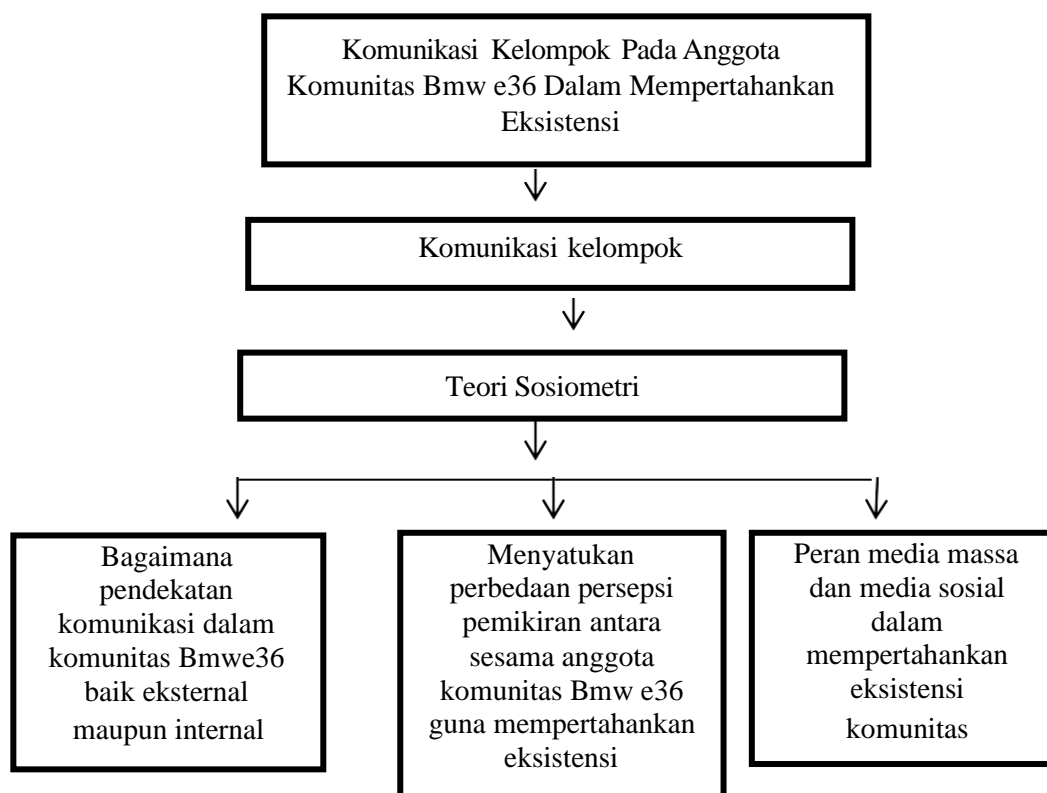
Komunikasi Kelompok Pada Anggota Komunitas Bmw e36 Dalam Mempertahankan Eksistensi

Komunikasi kelompok

Teori Sosiometri

Bagaimana pendekatan komunikasi dalam komunitas Bmwe36 baik eksternal maupun internal

Menyatukan perbedaan persepsi pemikiran antara sesama anggota komunitas Bmw e36 guna mempertahankan eksistensi

Peran media massa dan media sosial dalam mempertahankan eksistensi komunitas